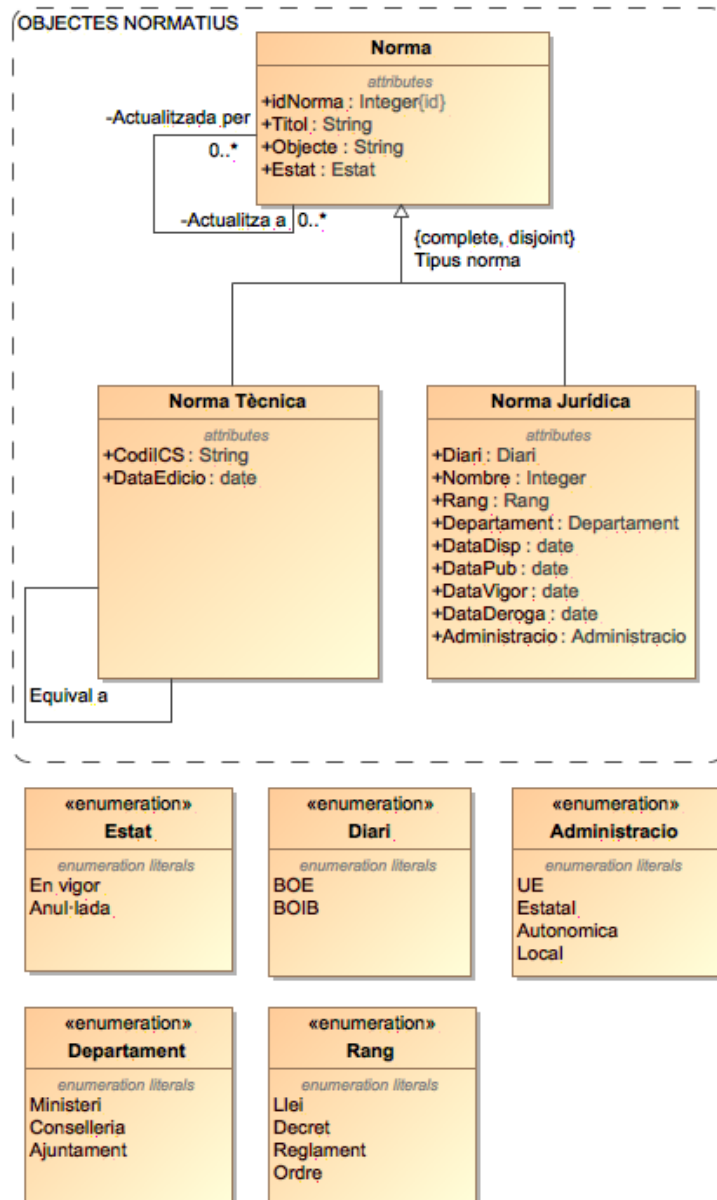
OBJECTES NORMATIUS

Norma

attributes
+idNorma : Integer{id}
+Titol : String
+Objecte : String
+Estat : Estat

-Actualitzada per
0..*
-Actualitza a
0..*

{complete, disjoint}
Tipus norma

Norma Tècnica

attributes
+CodiICS : String
+DataEdicio : date

Equival a

Norma Jurídica

attributes
+Diari : Diari
+Nombre : Integer
+Rang : Rang
+Departament : Departament
+DataDisp : date
+DataPub : date
+DataVigor : date
+DataDeroga : date
+Administracio : Administracio

«enumeration»
Estat

enumeration literals
En vigor
Anul·lada

«enumeration»
Diari

enumeration literals
BOE
BOIB

«enumeration»
Administracio

enumeration literals
UE
Estatal
Autonomica
Local

«enumeration»
Departament

enumeration literals
Ministeri
Conselleria
Ajuntament

«enumeration»
Rang

enumeration literals
Llei
Decret
Reglament
Ordre